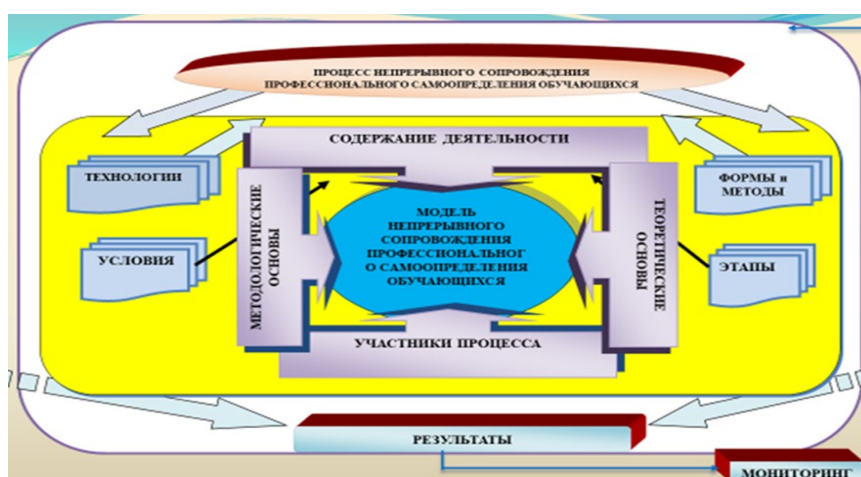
ПРОЦЕСС НЕПРЕРЫВНОГО СОПРОВОЖДЕНИЯ ПРОФЕССИОНАЛЬНОГО САМООПРЕДЕЛЕНИЯ ОБУЧАЮЩИХСЯ

СОДЕРЖАНИЕ ДЕЯТЕЛЬНОСТИ

ТЕХНОЛОГИИ

ФОРМЫ и МЕТОДЫ

МЕТОДОЛОГИЧЕСКИЕ ОСНОВЫ

МОДЕЛЬ НЕПРЕРЫВНОГО СОПРОВОЖДЕНИЯ ПРОФЕССИОНАЛЬНОГ О САМООПРЕДЕЛЕНИЯ ОБУЧАЮЩИХСЯ

ТЕОРЕТИЧЕСКИЕ ОСНОВЫ

УСЛОВИЯ

ЭТАПЫ

УЧАСТНИКИ ПРОЦЕССА

РЕЗУЛЬТАТЫ

МОНИТОРИНГ